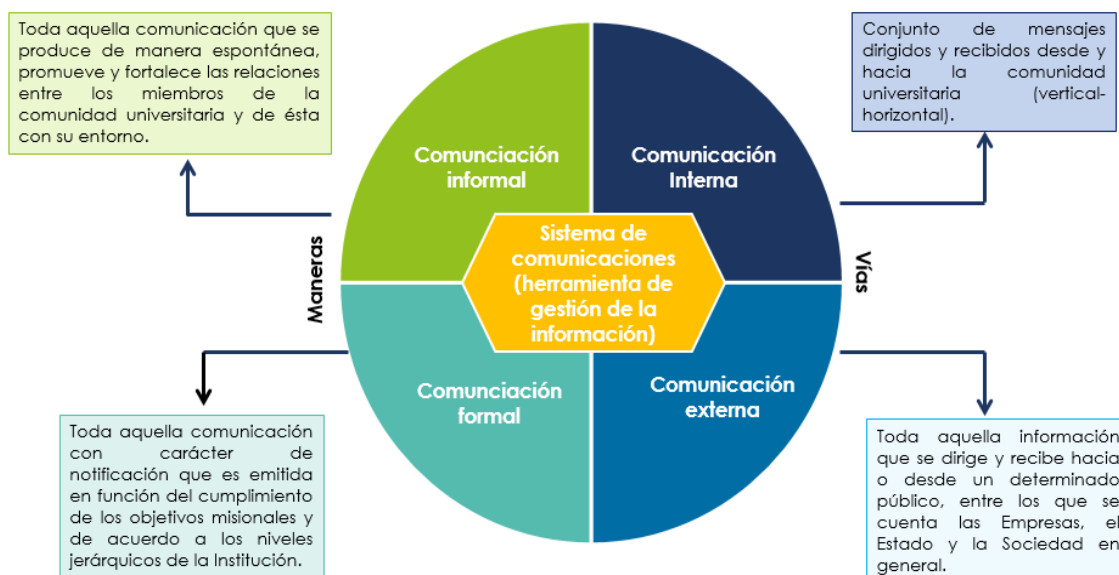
Toda aquella comunicación que se produce de manera espontánea, promueve y fortalece las relaciones entre los miembros de la comunidad universitaria y de ésta con su entorno.

Conjunto de mensajes dirigidos y recibidos desde y hacia la comunidad universitaria (vertical-horizontal).

Comunciación informal

Comunicación Interna

Sistema de comunicaciones (herramienta de gestión de la información)

Maneras

Vías

Comunciación formal

Comunicación externa

Toda aquella comunicación con carácter de notificación que es emitida en función del cumplimiento de los objetivos misionales y de acuerdo a los niveles jerárquicos de la Institución.

Toda aquella información que se dirige y recibe hacia o desde un determinado público, entre los que se cuenta las Empresas, el Estado y la Sociedad en general.